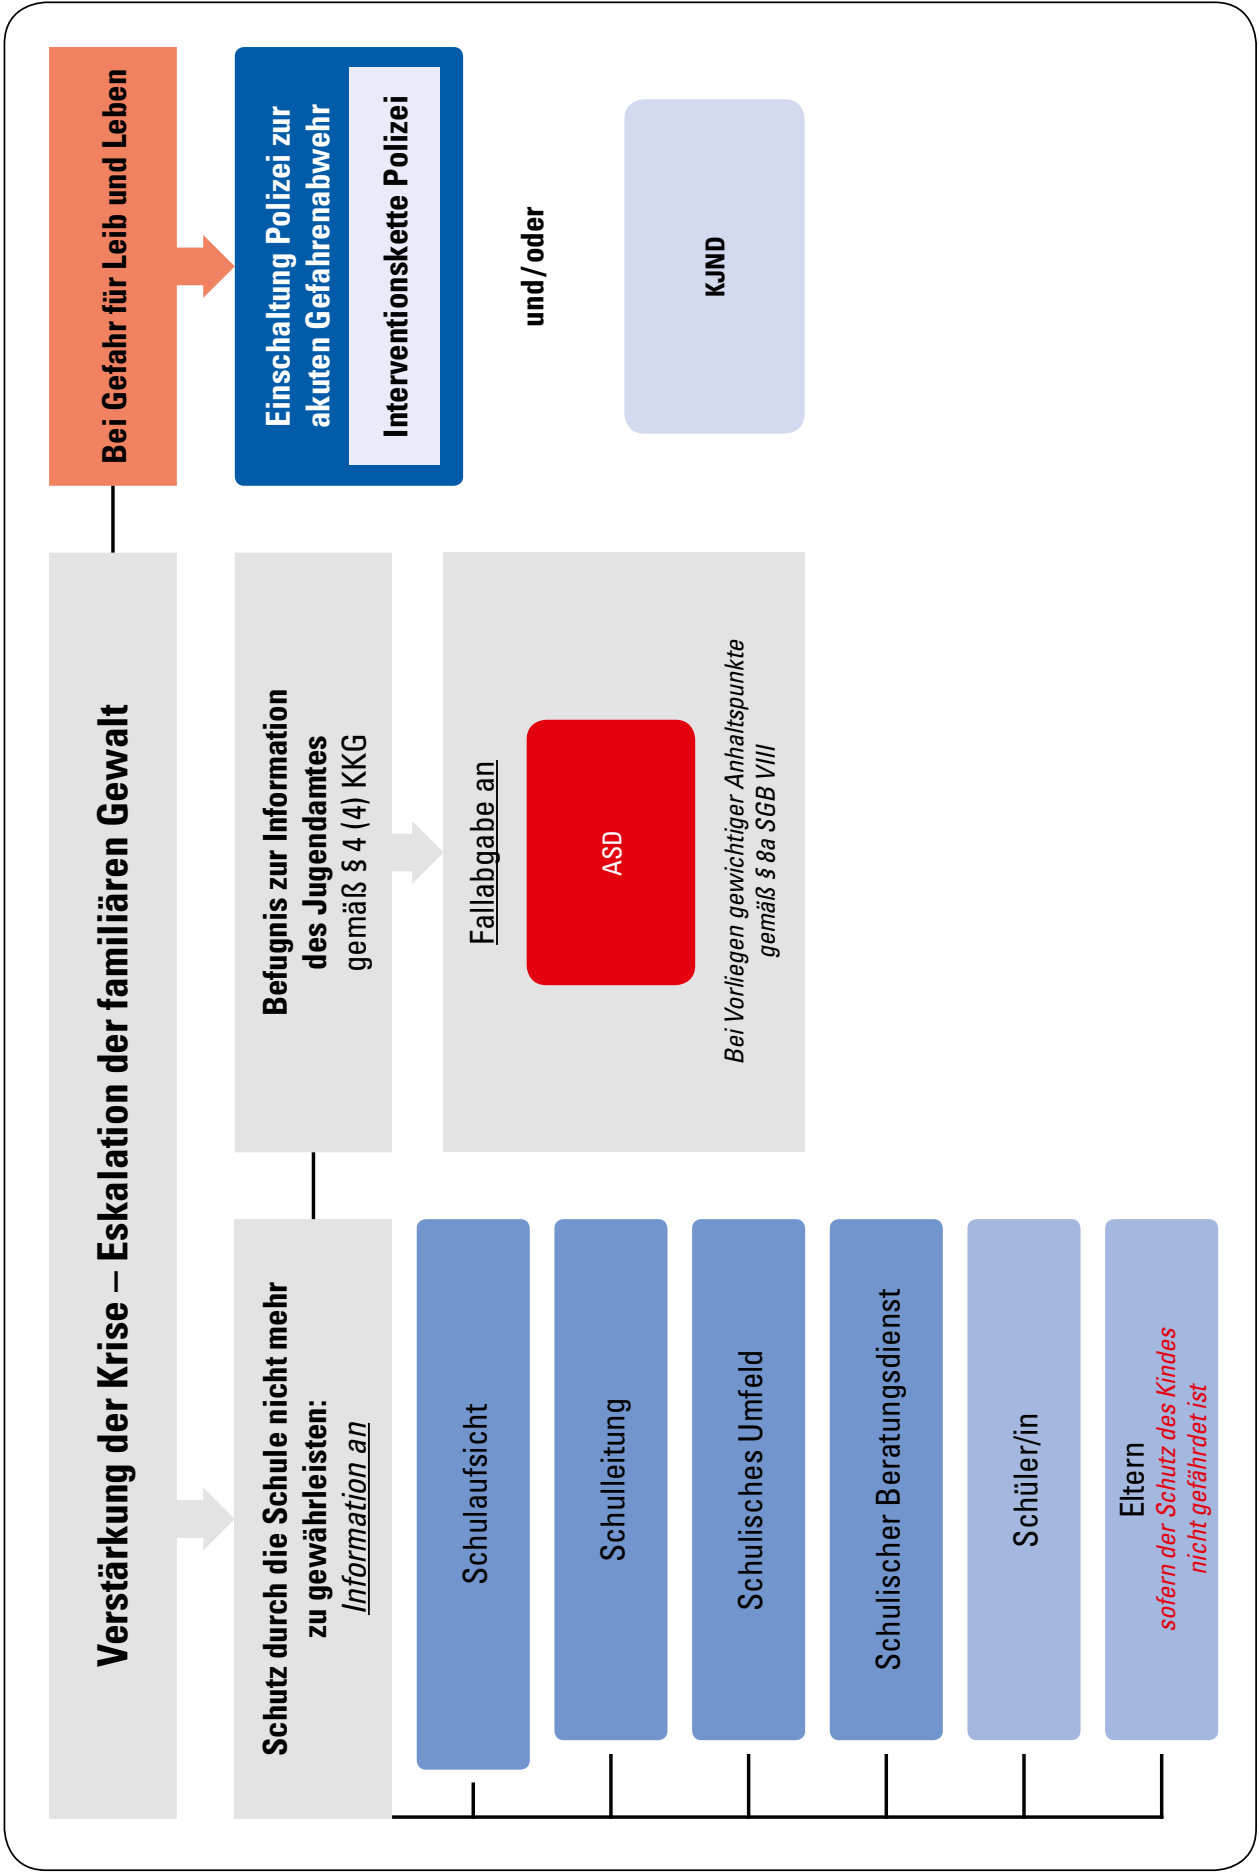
Verstärkung der Krise – Eskalation der familiären Gewalt

Bei Gefahr für Leib und Leben

Schutz durch die Schule nicht mehr zu gewährleisten: Information an

Schulaufsicht

Schulleitung

Schulisches Umfeld

Schulischer Beratungsdienst

Schüler/in

Eltern
sofern der Schutz des Kindes nicht gefährdet ist

Befugnis zur Information des Jugendamtes gemäß § 4 (4) KKG

Fallabgabe an

ASD

Bei Vorliegen gewichtiger Anhaltspunkte gemäß § 8a SGB VIII

Einschaltung Polizei zur akuten Gefahrenabwehr

Interventionskette Polizei

und/oder

KJND